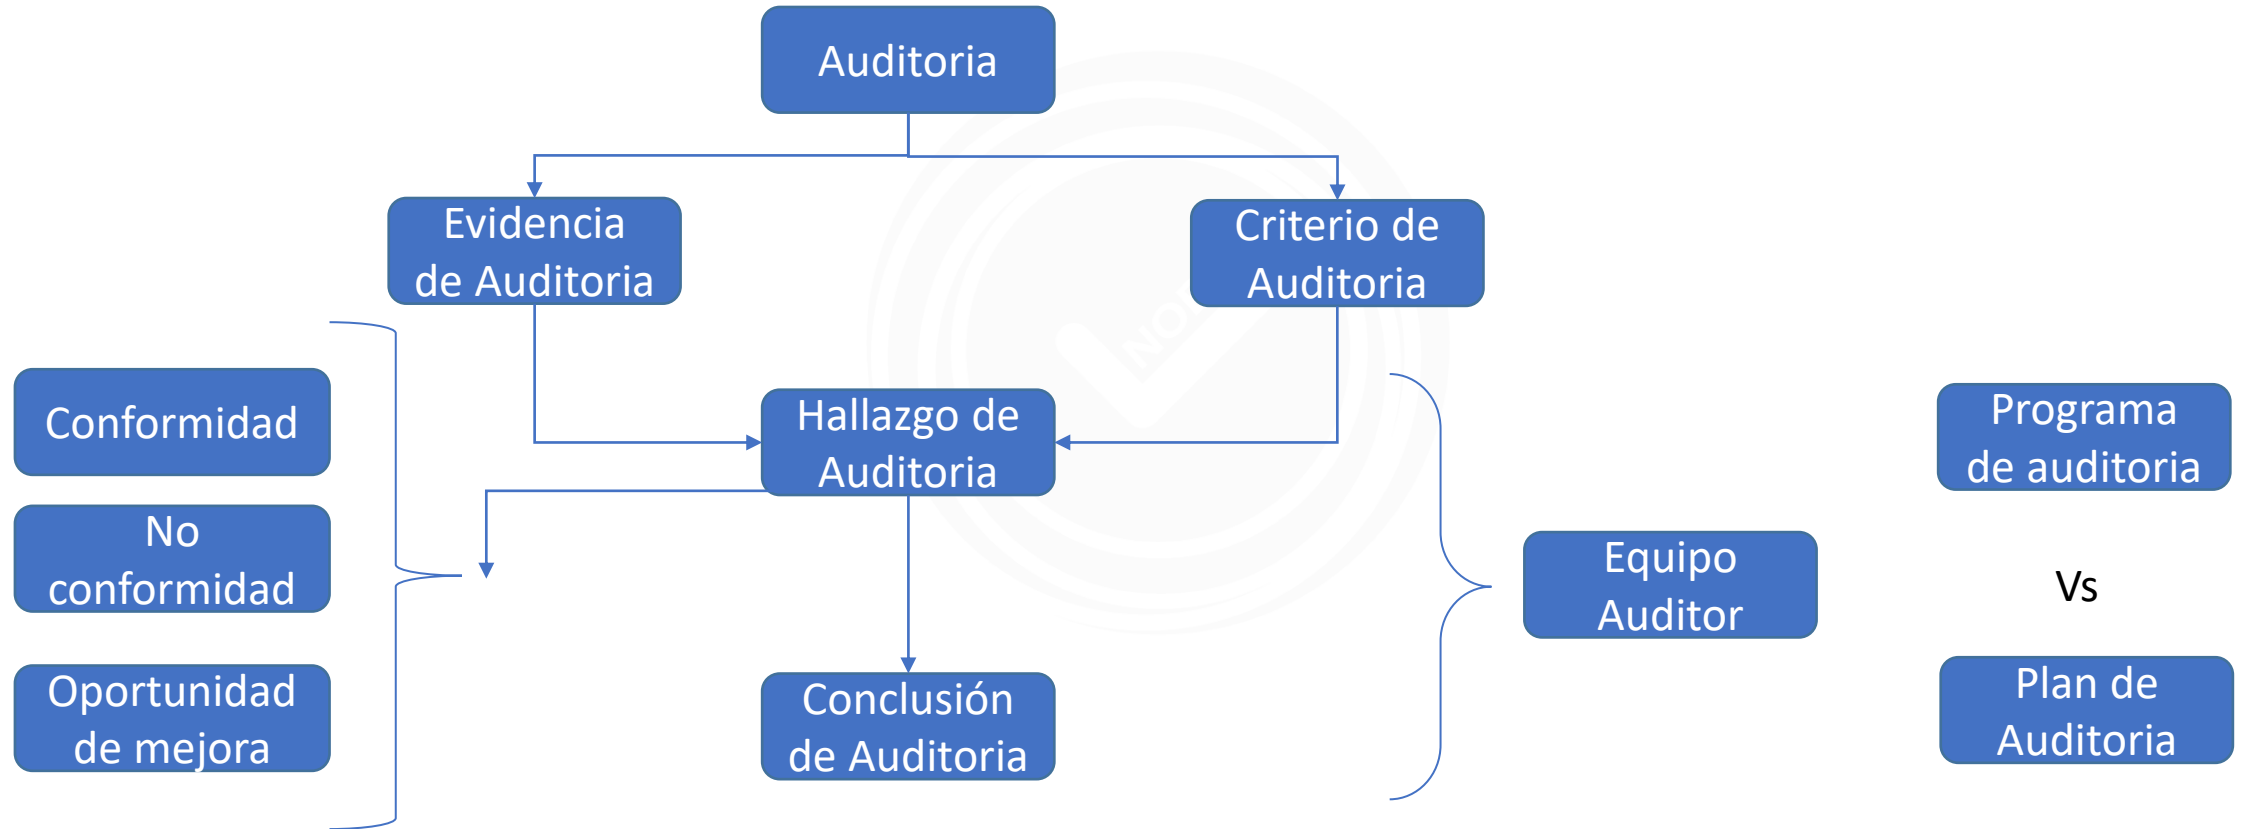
Auditoria

Evidencia de Auditoria

Criterio de Auditoria

Conformidad

No conformidad

Oportunidad de mejora

Hallazgo de Auditoria

Conclusión de Auditoria

Equipo Auditor

Programa de auditoria

Vs

Plan de Auditoria